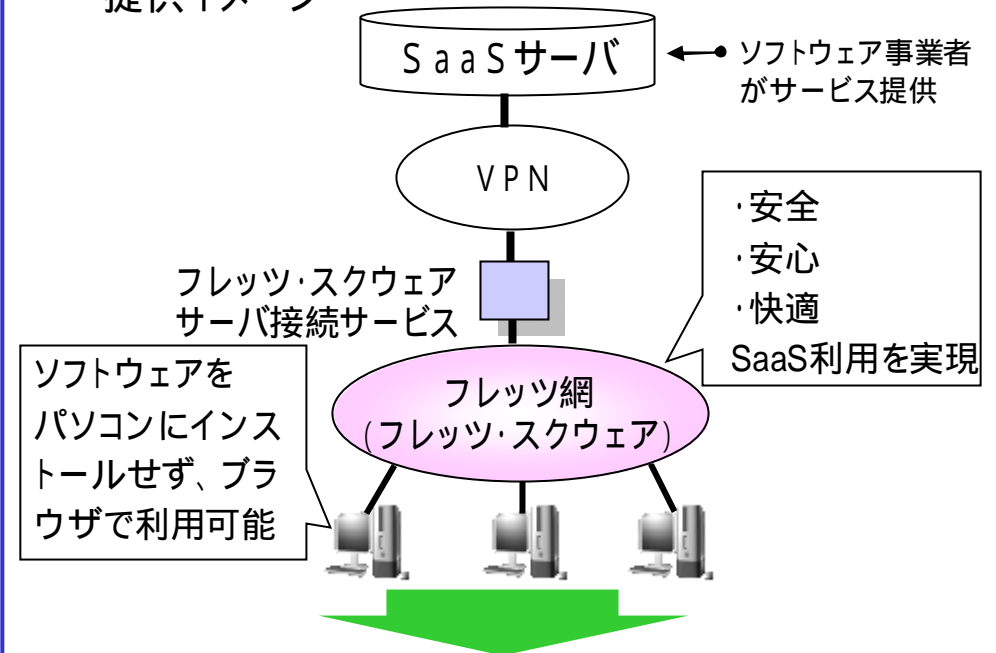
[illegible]

SaaSサーバ

ソフトウェア事業者がサービス提供

VPN

・安全
・安心
・快適
SaaS利用を実現

フレッツ・スクウェア
サーバ接続サービス

ソフトウェアをパソコンにインストールせず、ブラウザで利用可能

フレッツ網
(フレッツ・スクウェア)